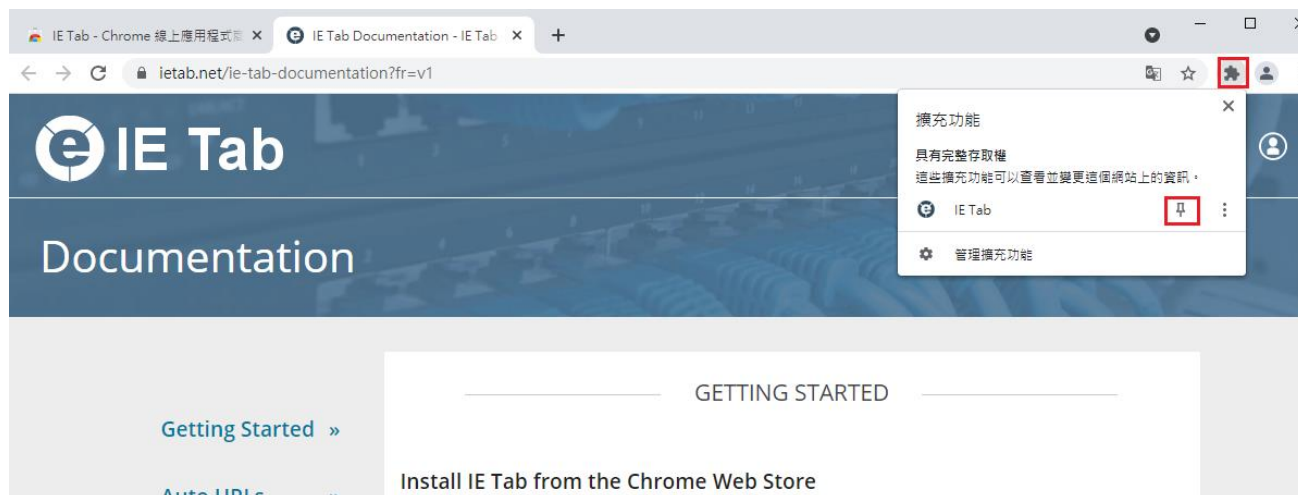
IE Tab - Chrome 線上應用程式商 ×
IE Tab Documentation - IE Tab ×
+

ietab.net/ie-tab-documentation?fr=v1

IE Tab

Documentation

擴充功能
×
具有完整存取權
這些擴充功能可以查看並變更這個網站上的資訊。
IE Tab
管理擴充功能

GETTING STARTED

Getting Started »

Install IE Tab from the Chrome Web Store

Auto URLs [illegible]